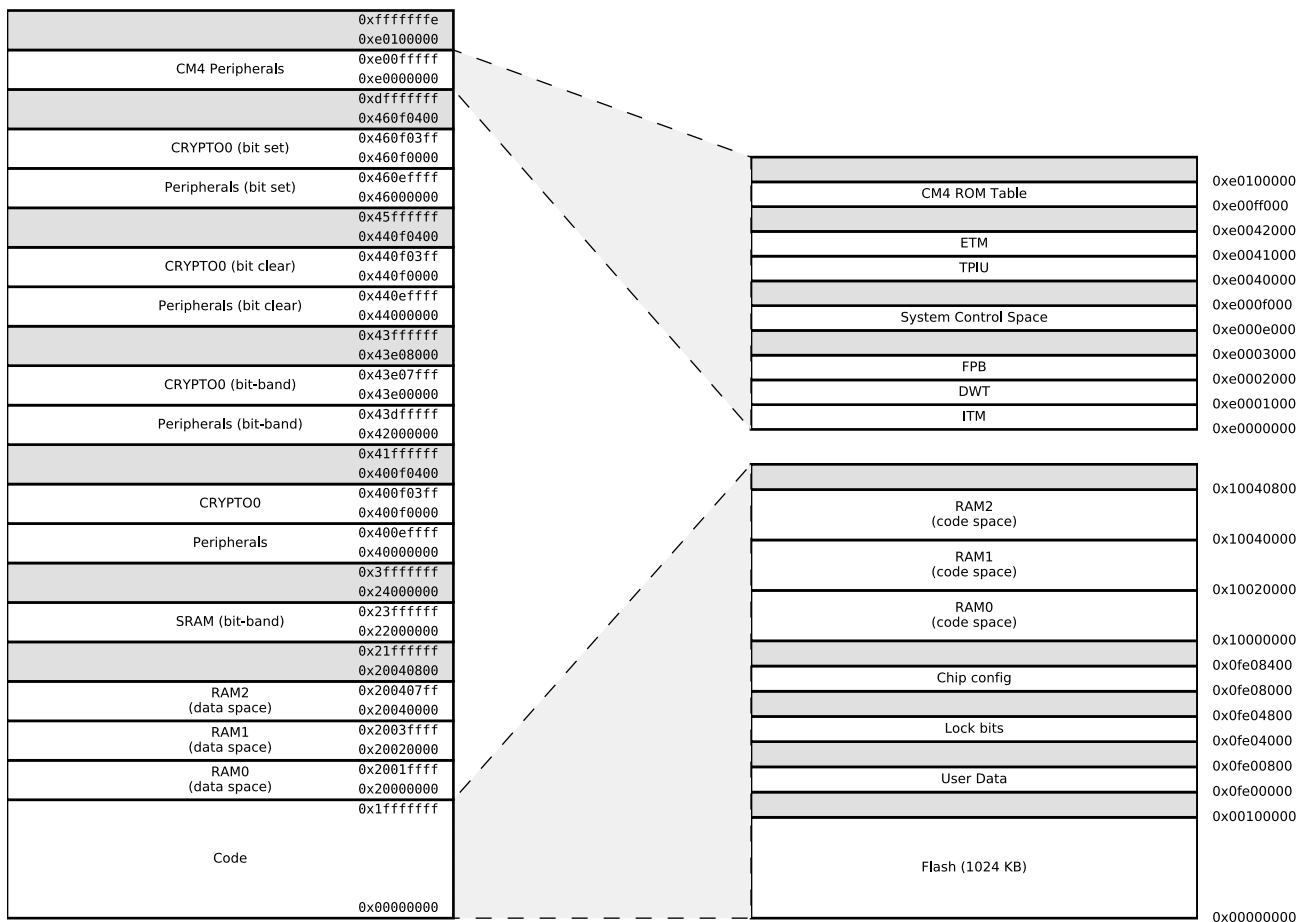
0xfffffffe
0xe0100000
CM4 Peripherals 0xe00fffff
0xe0000000
0xdfffffff
0x460f0400
CRYPTO0 (bit set) 0x460f03ff
0x460f0000
Peripherals (bit set) 0x460effff
0x46000000
0x45ffffff
0x440f0400
CRYPTO0 (bit clear) 0x440f03ff
0x440f0000
Peripherals (bit clear) 0x440effff
0x44000000
0x43ffffff
0x43e08000
CRYPTO0 (bit-band) 0x43e07fff
0x43e00000
Peripherals (bit-band) 0x43dfffff
0x42000000
0x41ffffff
0x400f0400
CRYPTO0 0x400f03ff
0x400f0000
Peripherals 0x400effff
0x40000000
0x3fffffff
0x24000000
SRAM (bit-band) 0x23ffffff
0x22000000
0x21ffffff
0x20040800
RAM2 (data space) 0x200407ff
0x20040000
RAM1 (data space) 0x2003ffff
0x20020000
RAM0 (data space) 0x2001ffff
0x20000000
0x1fffffff
Code
0x00000000

0xe0100000
CM4 ROM Table
0xe00ff000
0xe0042000
ETM
0xe0041000
TPIU
0xe0040000
0xe000f000
System Control Space
0xe000e000
0xe0003000
FPB
0xe0002000
DWT
0xe0001000
ITM
0xe0000000

0x10040800
RAM2 (code space)
0x10040000
RAM1 (code space)
0x10020000
RAM0 (code space)
0x10000000
0x0fe08400
Chip config
0x0fe08000
0x0fe04800
Lock bits
0x0fe04000
0x0fe00800
User Data
0x0fe00000
0x00100000
Flash (1024 KB)
0x00000000